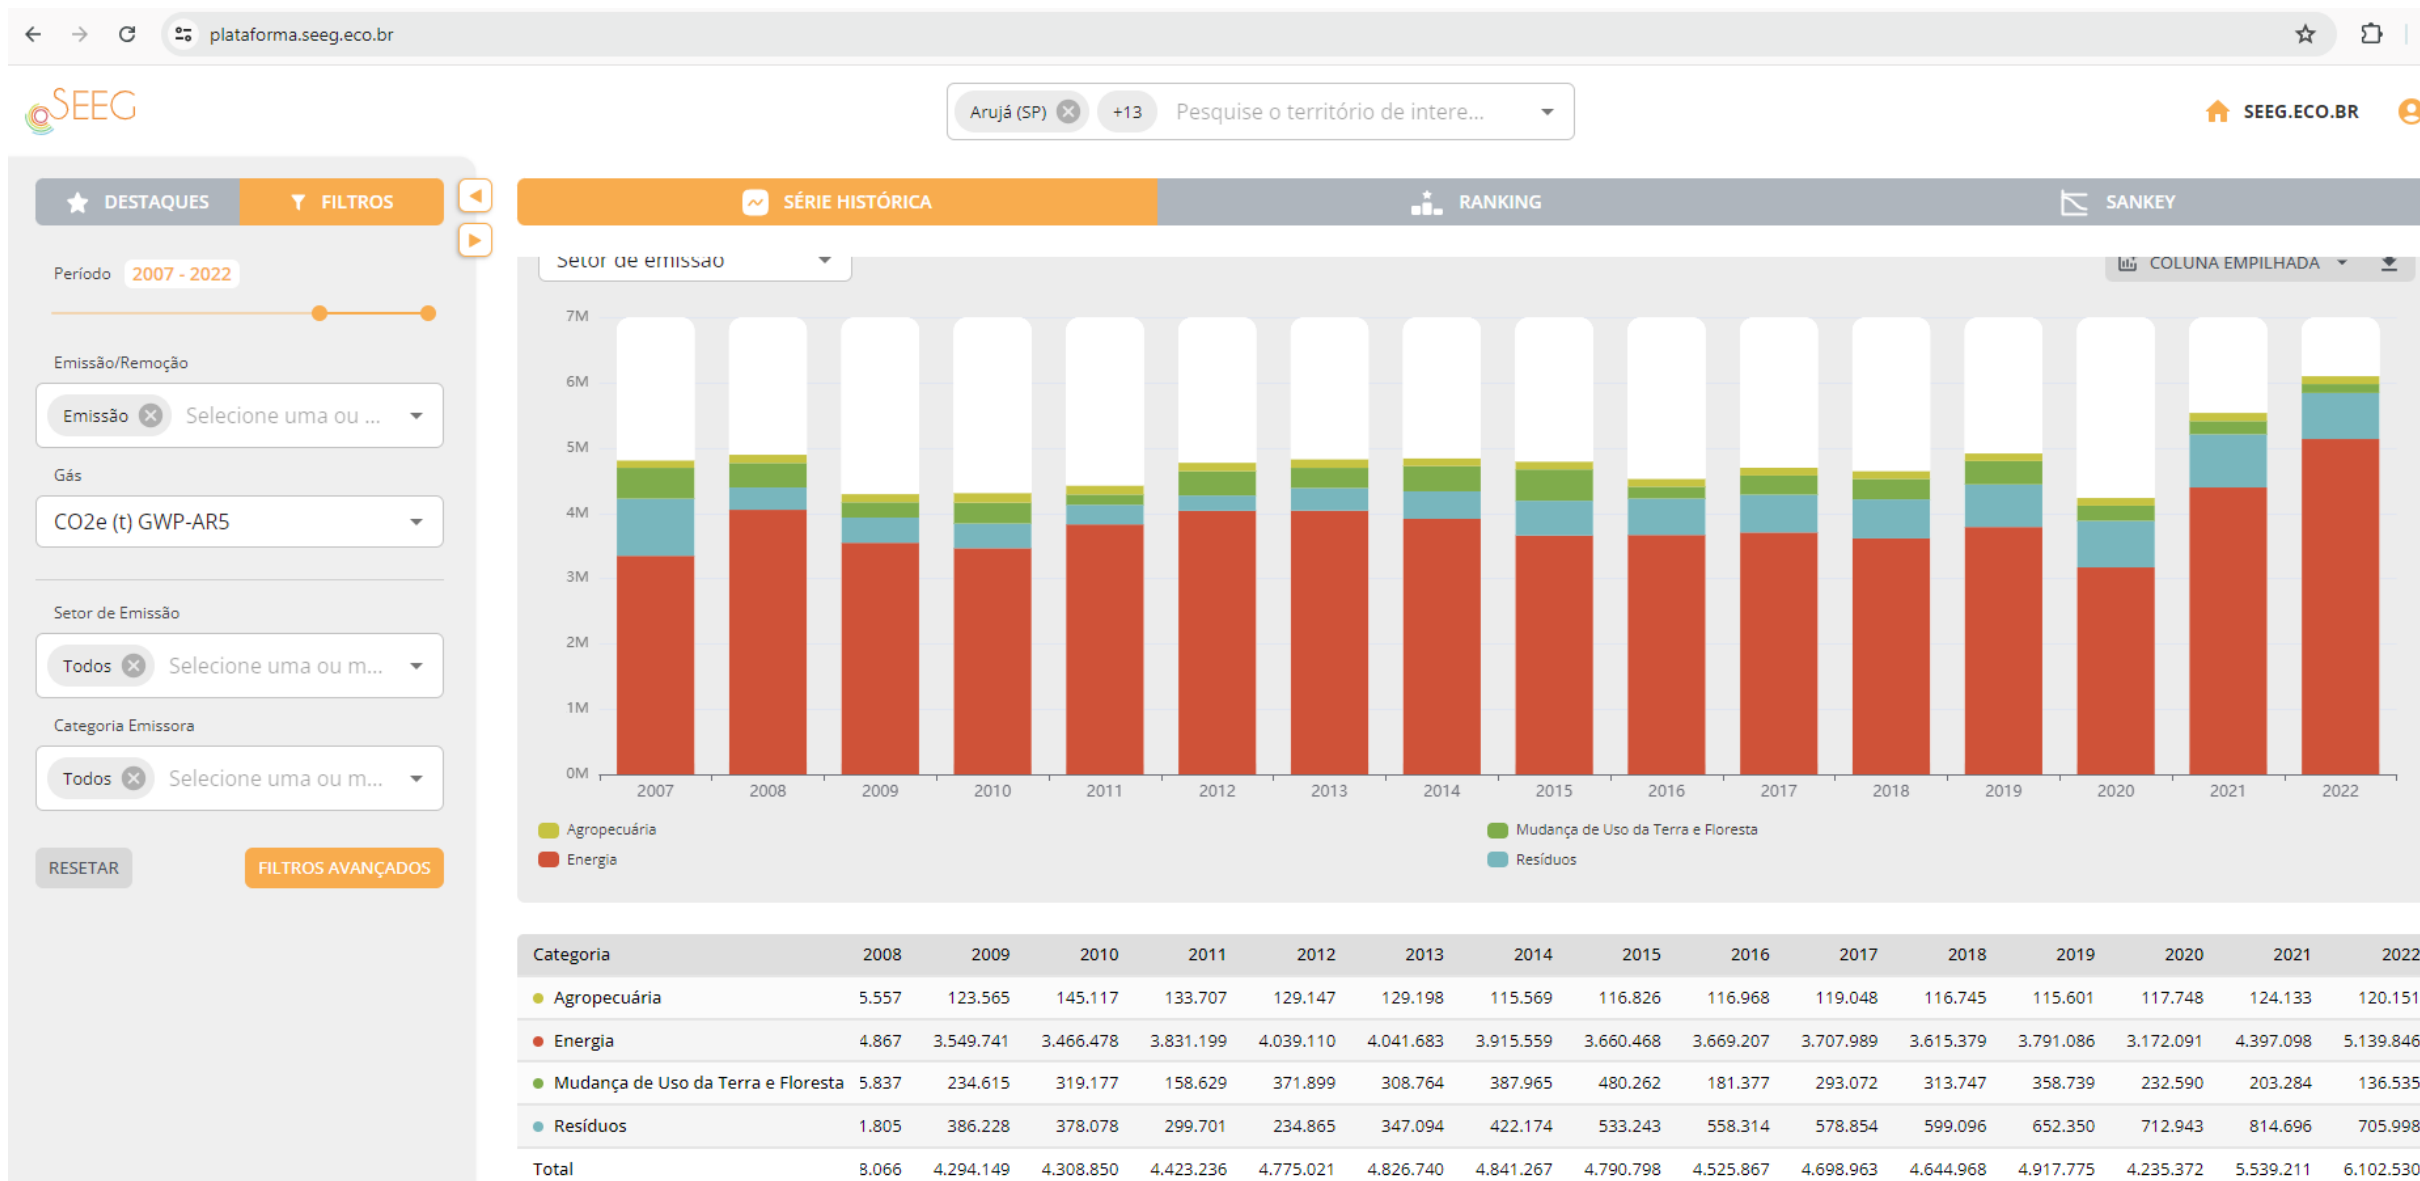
plataforma.seeg.eco.br

SEEG

Arujá (SP) +13 Pesquise o território de intere...

SEEG.ECO.BR

DESTAQUES FILTROS

Período 2007 - 2022

Emissão/Remoção

Emissão Selecione uma ou ...

Gás

CO2e (t) GWP-AR5

Setor de Emissão

Todos Selecione uma ou m...

Categoria Emissora

Todos Selecione uma ou m...

RESETAR FILTROS AVANÇADOS

SÉRIE HISTÓRICA RANKING SANKEY

Setor de emissão

COLUNA EMPILHADA

7M
6M
5M
4M
3M
2M
1M
0M

2007 2008 2009 2010 2011 2012 2013 2014 2015 2016 2017 2018 2019 2020 2021 2022

Agropecuária
Energia
Mudança de Uso da Terra e Floresta
Resíduos

| Categoria | 2008 | 2009 | 2010 | 2011 | 2012 | 2013 | 2014 | 2015 | 2016 | 2017 | 2018 | 2019 | 2020 | 2021 | 2022 |
|---|---|---|---|---|---|---|---|---|---|---|---|---|---|---|---|
| Agropecuária | 5.557 | 123.565 | 145.117 | 133.707 | 129.147 | 129.198 | 115.569 | 116.826 | 116.968 | 119.048 | 116.745 | 115.601 | 117.748 | 124.133 | 120.151 |
| Energia | 4.867 | 3.549.741 | 3.466.478 | 3.831.199 | 4.039.110 | 4.041.683 | 3.915.559 | 3.660.468 | 3.669.207 | 3.707.989 | 3.615.379 | 3.791.086 | 3.172.091 | 4.397.098 | 5.139.846 |
| Mudança de Uso da Terra e Floresta | 5.837 | 234.615 | 319.177 | 158.629 | 371.899 | 308.764 | 387.965 | 480.262 | 181.377 | 293.072 | 313.747 | 358.739 | 232.590 | 203.284 | 136.535 |
| Resíduos | 1.805 | 386.228 | 378.078 | 299.701 | 234.865 | 347.094 | 422.174 | 533.243 | 558.314 | 578.854 | 599.096 | 652.350 | 712.943 | 814.696 | 705.998 |
| Total | 8.066 | 4.294.149 | 4.308.850 | 4.423.236 | 4.775.021 | 4.826.740 | 4.841.267 | 4.790.798 | 4.525.867 | 4.698.963 | 4.644.968 | 4.917.775 | 4.235.372 | 5.539.211 | 6.102.530 |